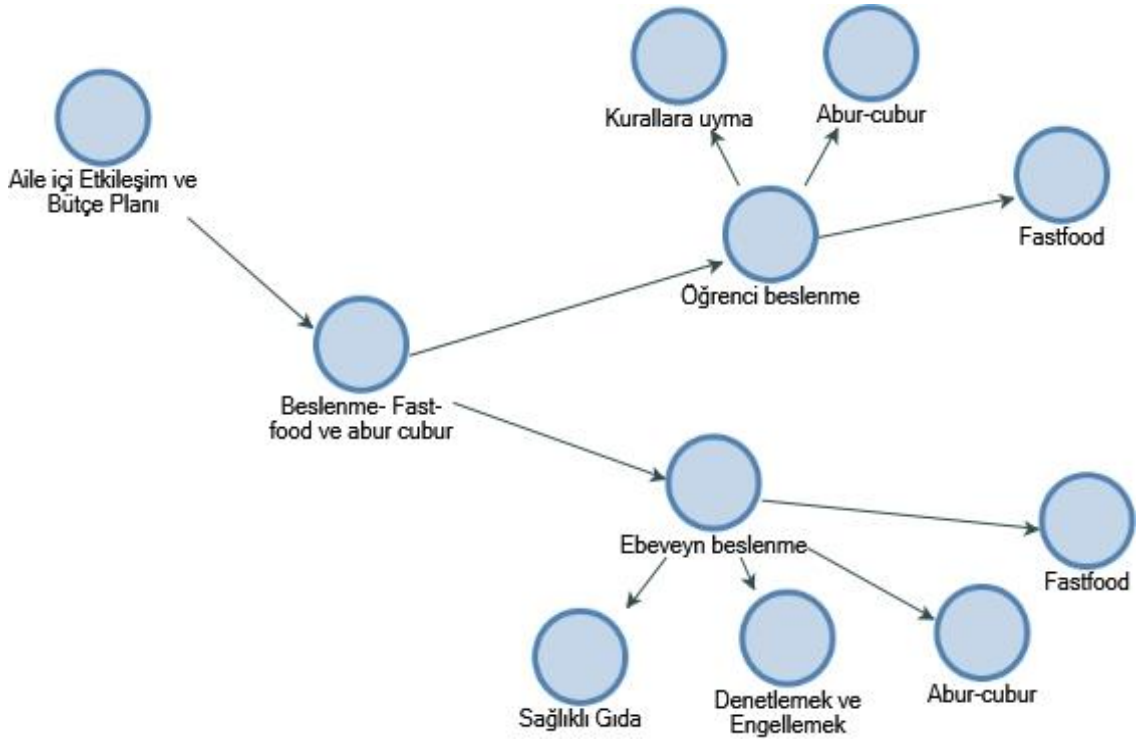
Aile içi Etkileşim ve Bütçe Planı

Kurallara uyma

Abur-cubur

Fastfood

Öğrenci beslenme

Beslenme- Fast-food ve abur cubur

Ebeveyn beslenme

Fastfood

Sağlıklı Gıda

Denetlemek ve Engellemek

Abur-cubur